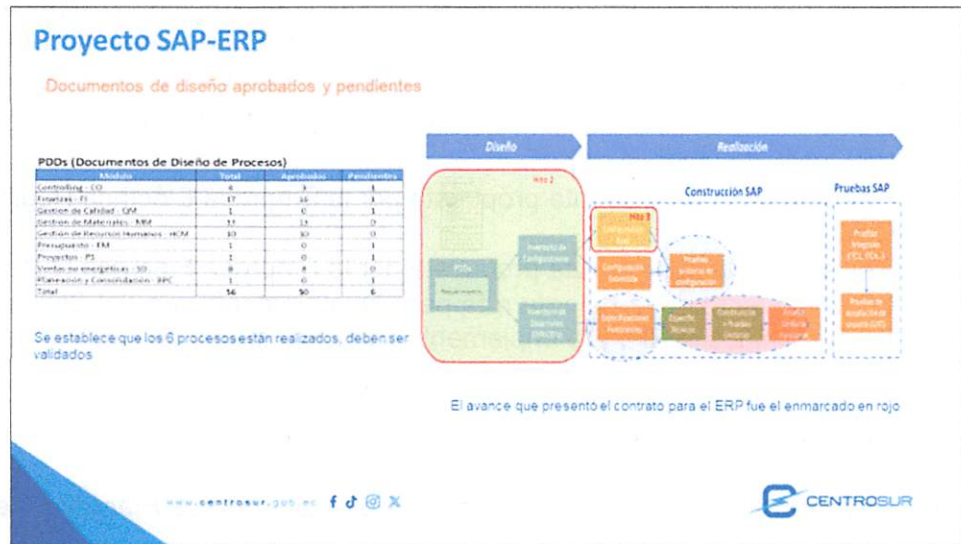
Proyecto SAP-ERP

Documentos de diseño aprobados y pendientes

PDDs (Documentos de Diseño de Procesos)

| Modulo | Total | Aprobados | Pendientes |
|---|---|---|---|
| Controlling - CO | 4 | 3 | 1 |
| Finanzas - FI | 17 | 16 | 1 |
| Gestion de Calidad - QM | 1 | 0 | 1 |
| Gestion de Materiales - MM | 11 | 11 | 0 |
| Gestion de Recursos Humanos - HCM | 10 | 10 | 0 |
| Presupuesto - FM | 1 | 0 | 1 |
| Proyectos - PS | 1 | 0 | 1 |
| Ventas no energeticas - SD | 8 | 8 | 0 |
| Planeacion y Consolidacion - BPC | 1 | 0 | 1 |
| Total | 56 | 50 | 6 |

Se establece que los 6 procesos están realizados, deben ser validados

Diseño

Realización

Hito 2

PDDs

Requerimientos

Inventario de Configuraciones

Inventario de Desarrollos (RICEFW)

Construcción SAP

Hito 3

Configuración Base

Configuración Detallada

Pruebas unitarias de configuración

Especificaciones Funcionales

Especific. Técnicas

Construcción y Pruebas Unitarias

Pruebas Unitaria funcional

Pruebas SAP

Pruebas Integrales (CI1, CI2..)

Pruebas de aceptación de usuario (UAT)

El avance que presentó el contrato para el ERP fue el enmarcado en rojo

www.centrosur.gob.ec

CENTROSUR